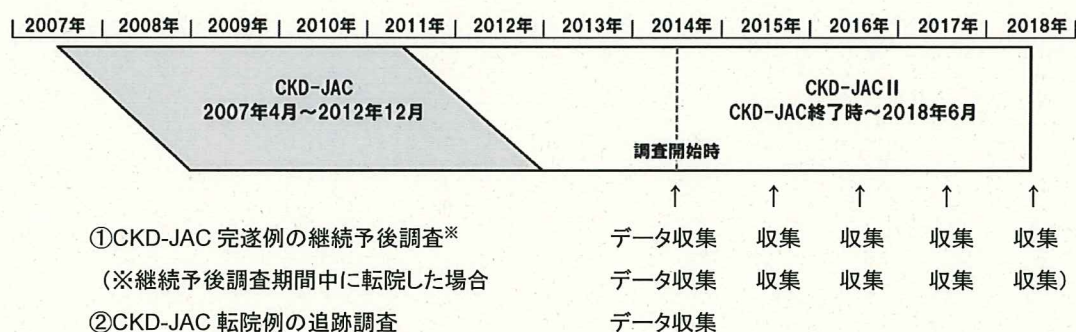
| 2007年 | 2008年 | 2009年 | 2010年 | 2011年 | 2012年 | 2013年 | 2014年 | 2015年 | 2016年 | 2017年 | 2018年 |

CKD-JAC
2007年4月～2012年12月

CKD-JAC II
CKD-JAC終了時～2018年6月

調査開始時

↑ ↑ ↑ ↑ ↑

①CKD-JAC 完遂例の継続予後調査※ データ収集 収集 収集 収集 収集

（※継続予後調査期間中に転院した場合 データ収集 収集 収集 収集 収集）

②CKD-JAC 転院例の追跡調査 データ収集